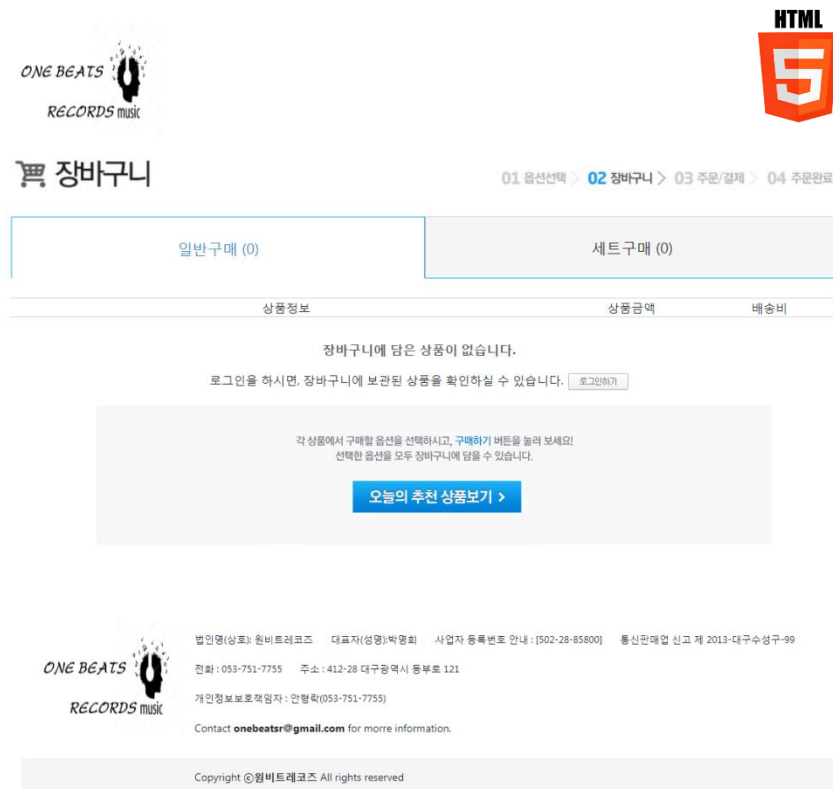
ONE BEATS RECORDS music

HTML 5

장바구니

01 옵션선택 > 02 장바구니 > 03 주문/결제 > 04 주문완료

일반구매 (0)

세트구매 (0)

| 상품정보 | 상품금액 | 배송비 |
|---|---|---|

장바구니에 담은 상품이 없습니다.

로그인을 하시면, 장바구니에 보관된 상품을 확인하실 수 있습니다. 로그인하기

각 상품에서 구매할 옵션을 선택하시고, 구매하기 버튼을 눌러 보세요!
선택한 옵션을 모두 장바구니에 담을 수 있습니다.

오늘의 추천 상품보기 >

ONE BEATS RECORDS music

법인명(상호): 원비트레코즈 대표자(성명):박명회 사업자 등록번호 안내 : [502-28-85800] 통신판매업 신고 제 2013-대구수성구-99

전화 : 053-751-7755 주소 : 412-28 대구광역시 동부로 121

개인정보보호책임자 : 안형락(053-751-7755)

Contact onebeatsr@gmail.com for morre information.

Copyright ⓒ원비트레코즈 All rights reserved